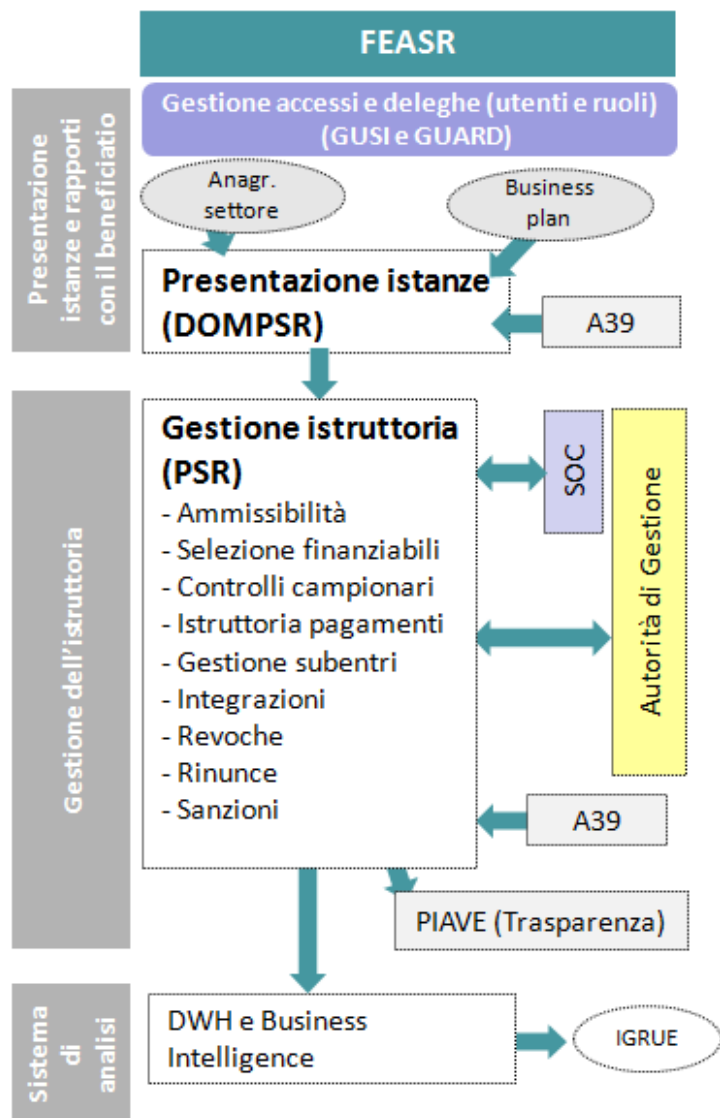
FEASR

Presentazione istanze e rapporti con il beneficiatio

Gestione accessi e deleghe (utenti e ruoli) (GUSI e GUARD)

Anagr. settore

Business plan

Presentazione istanze (DOMPSR)

A39

Gestione dell'istruttoria

Gestione istruttoria (PSR)
- Ammissibilità
- Selezione finanziabili
- Controlli campionari
- Istruttoria pagamenti
- Gestione subentri
- Integrazioni
- Revoche
- Rinunce
- Sanzioni

SOC

Autorità di Gestione

A39

PIAVE (Trasparenza)

Sistema di analisi

DWH e Business Intelligence

IGRUE